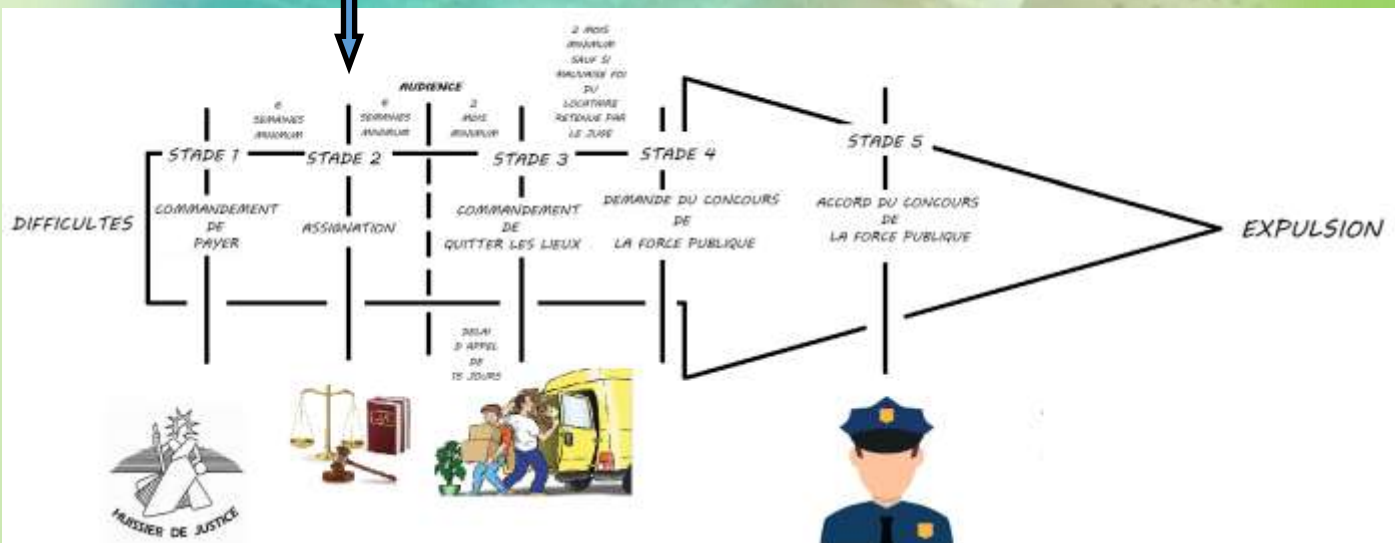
AUDIENCE

6 SEMAINES MINIMUM

6 SEMAINES MINIMUM

2 MOIS MINIMUM

2 MOIS MINIMUM SAUF SI MAUVAISE FOI DU LOCATAIRE RETENUE PAR LE JUGE

DIFFICULTES

STADE 1
COMMANDEMENT DE PAYER

STADE 2
ASSIGNATION

STADE 3
COMMANDEMENT DE QUITTER LES LIEUX

STADE 4
DEMANDE DU CONCOURS DE LA FORCE PUBLIQUE

STADE 5
ACCORD DU CONCOURS DE LA FORCE PUBLIQUE

EXPULSION

DELAI D'APPEL DE 15 JOURS

HUISSIER DE JUSTICE